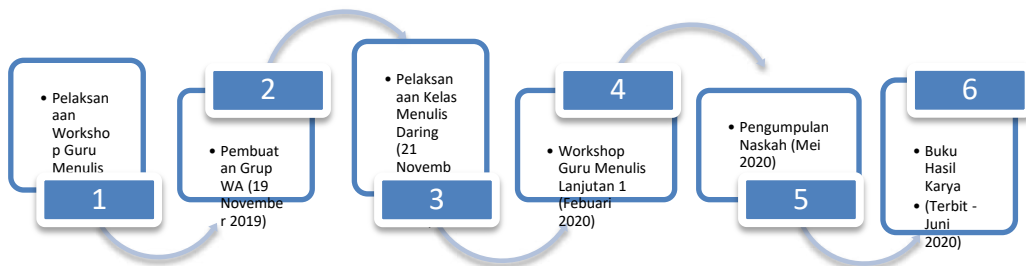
• Pelaksanaan Workshop Guru Menulis

1

2

• Pembuatan Grup WA (19 November 2019)

• Pelaksanaan Kelas Menulis Daring (21 Novemb

3

4

• Workshop Guru Menulis Lanjutan 1 (Febuari 2020)

• Pengumpulan Naskah (Mei 2020)

5

6

• Buku Hasil Karya

• (Terbit - Juni 2020)